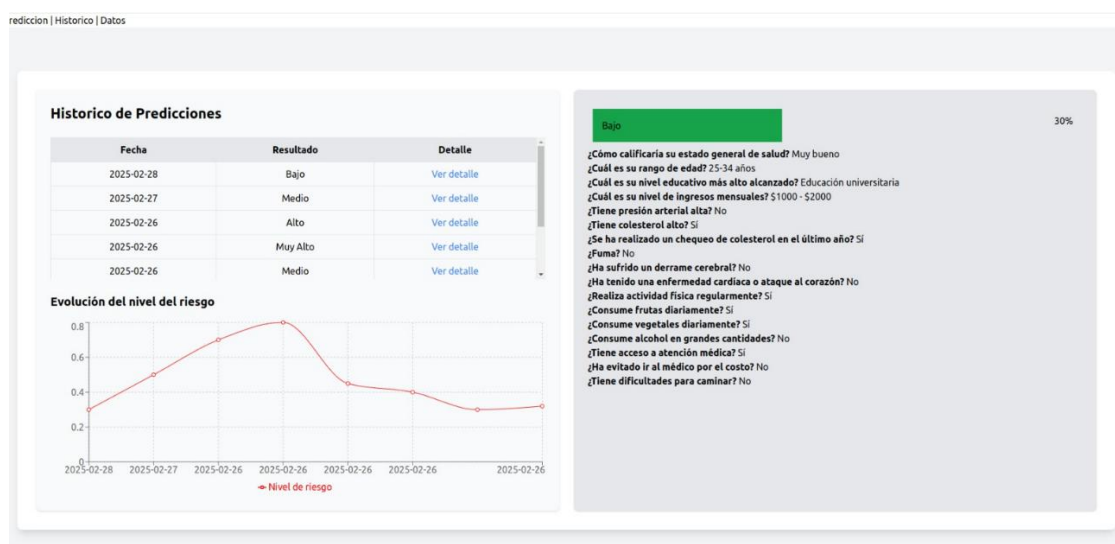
rediccion | Historico | Datos

Historico de Predicciones

| Fecha | Resultado | Detalle |
|---|---|---|
| 2025-02-28 | Bajo | Ver detalle |
| 2025-02-27 | Medio | Ver detalle |
| 2025-02-26 | Alto | Ver detalle |
| 2025-02-26 | Muy Alto | Ver detalle |
| 2025-02-26 | Medio | Ver detalle |

Evolución del nivel del riesgo

0.8
0.6
0.4
0.2
0
2025-02-28 2025-02-27 2025-02-26 2025-02-26 2025-02-26 2025-02-26 2025-02-26

Nivel de riesgo

Bajo

30%

¿Cómo calificaria su estado general de salud? Muy bueno
¿Cuál es su rango de edad? 25-34 años
¿Cuál es su nivel educativo más alto alcanzado? Educación universitaria
¿Cuál es su nivel de ingresos mensuales? $1000 - $2000
¿Tiene presión arterial alta? No
¿Tiene colesterol alto? Sí
¿Se ha realizado un chequeo de colesterol en el último año? Sí
¿Fuma? No
¿Ha sufrido un derrame cerebral? No
¿Ha tenido una enfermedad cardiaca o ataque al corazón? No
¿Realiza actividad física regularmente? Sí
¿Consume frutas diariamente? Sí
¿Consume vegetales diariamente? Sí
¿Consume alcohol en grandes cantidades? No
¿Tiene acceso a atención médica? Sí
¿Ha evitado ir al médico por el costo? No
¿Tiene dificultades para caminar? No